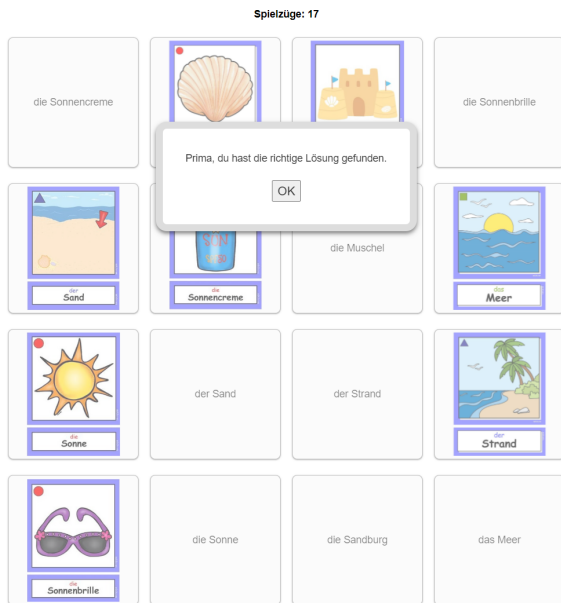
Spielzüge: 17

die Sonnencreme

die Sonnenbrille

Prima, du hast die richtige Lösung gefunden.

OK

der
Sand

die
Sonnencreme

die Muschel

das
Meer

die
Sonne

der Sand

der Strand

der
Strand

die
Sonnenbrille

die Sonne

die Sandburg

das Meer